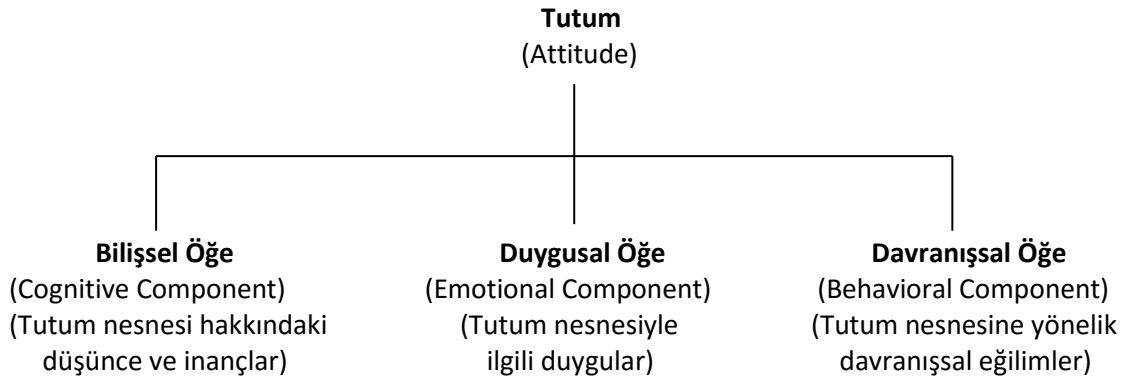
**Tutum**
(Attitude)

**Bilişsel Öğe**
(Cognitive Component)
(Tutum nesnesi hakkındaki düşünce ve inançlar)

**Duygusal Öğe**
(Emotional Component)
(Tutum nesnesiyle ilgili duygular)

**Davranışsal Öğe**
(Behavioral Component)
(Tutum nesnesine yönelik davranışsal eğilimler)